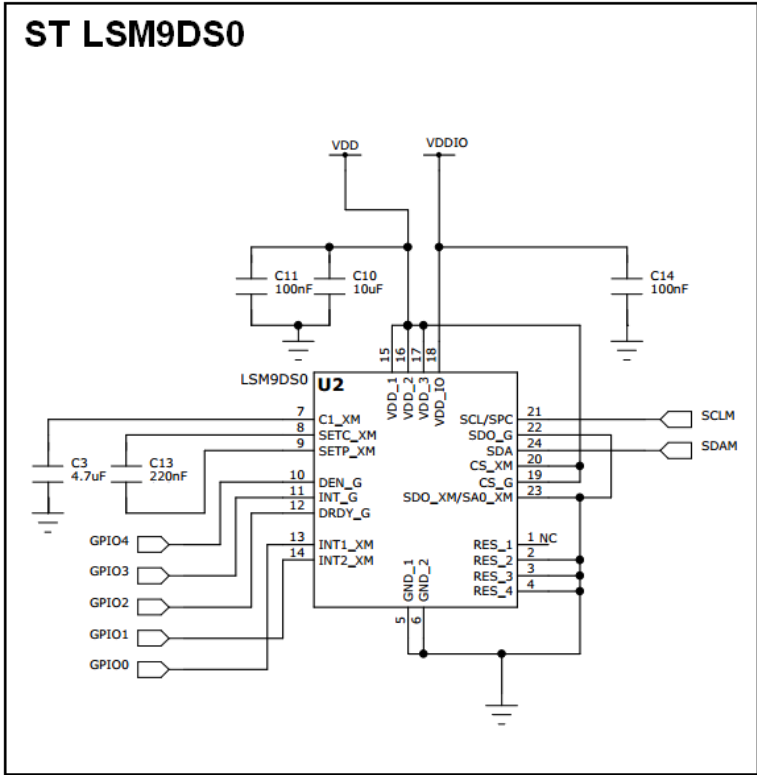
ST LSM9DS0

VDD
VDDIO
C11
100nF
C10
10uF
C14
100nF

LSM9DS0
U2
15 16 17 18
VDD_1
VDD_2
VDD_3
VDD_IO

7 C1_XM
8 SETC_XM
9 SETP_XM
10 DEN_G
11 INT_G
12 DRDY_G
13 INT1_XM
14 INT2_XM

C3
4.7uF
C13
220nF

GPIO4
GPIO3
GPIO2
GPIO1
GPIO0

SCL/SPC 21
SDO_G 22
SDA 24
CS_XM 20
CS_G 19
SDO_XM/SA0_XM 23

SCLM
SDAM

RES_1 1 NC
RES_2 2
RES_3 3
RES_4 4

GND_1
GND_2
5 6